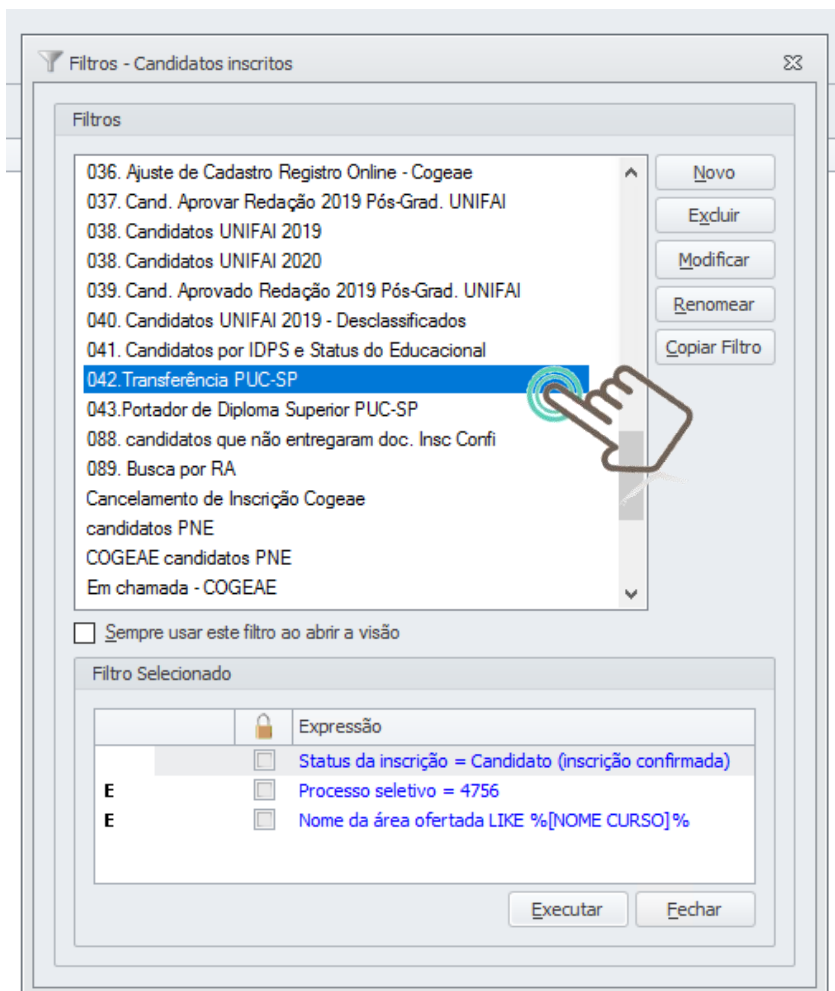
Filtros - Candidatos inscritos

Filtros

036. Ajuste de Cadastro Registro Online - Cogeae
037. Cand. Aprovar Redação 2019 Pós-Grad. UNIFAI
038. Candidatos UNIFAI 2019
038. Candidatos UNIFAI 2020
039. Cand. Aprovado Redação 2019 Pós-Grad. UNIFAI
040. Candidatos UNIFAI 2019 - Desclassificados
041. Candidatos por IDPS e Status do Educacional
042.Transferência PUC-SP
043.Portador de Diploma Superior PUC-SP
088. candidatos que não entregaram doc. Insc Confi
089. Busca por RA
Cancelamento de Inscrição Cogeae
candidatos PNE
COGEAE candidatos PNE
Em chamada - COGEAE

Novo
Excluir
Modificar
Renomear
Copiar Filtro

Sempre usar este filtro ao abrir a visão

Filtro Selecionado

| | | Expressão |
|---|---|---|
| | | Status da inscrição = Candidato (inscrição confirmada) |
| E | | Processo seletivo = 4756 |
| E | | Nome da área ofertada LIKE %[NOME CURSO]% |

Executar
Fechar